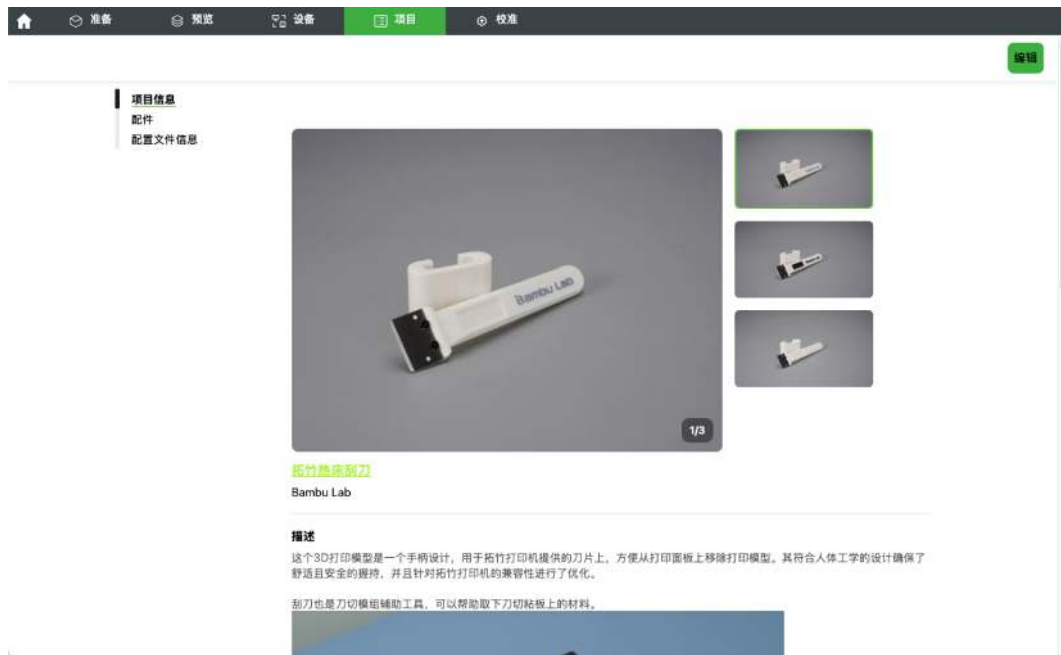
准备 预览 设备 项目 校准

编辑

项目信息
配件
配置文件信息

Bambu Lab

1/3

拓竹热床刮刀

Bambu Lab

描述

这个3D打印模型是一个手柄设计，用于拓竹打印机提供的刀片上，方便从打印面板上移除打印模型。其符合人体工学的设计确保了舒适且安全的握持，并且针对拓竹打印机的兼容性进行了优化。

刮刀也是刀切模组辅助工具，可以帮助取下刀切粘板上的材料。